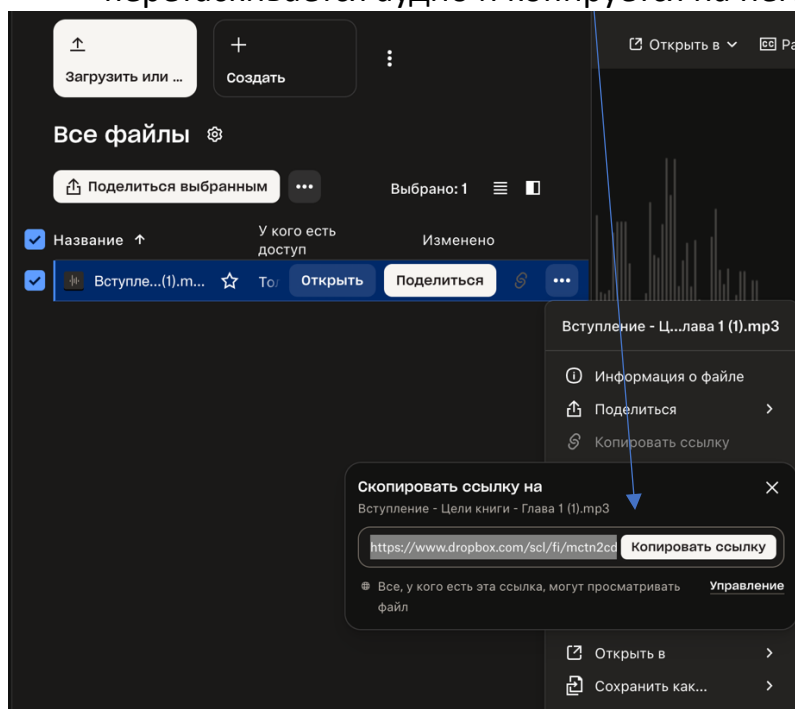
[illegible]

Загрузить или ...

Создать

Открыть в

Все файлы

Поделиться выбранным

Выбрано: 1

Название ↑

У кого есть доступ

Изменено

Вступле...(1).m...

То

Открыть

Поделиться

Вступление - Ц...лава 1 (1).mp3

Информация о файле

Поделиться

Копировать ссылку

Скопировать ссылку на

Вступление - Цели книги - Глава 1 (1).mp3

https://www.dropbox.com/scl/fi/mctn2cd

Копировать ссылку

Все, у кого есть эта ссылка, могут просматривать файл

Управление

Открыть в

Сохранить как...